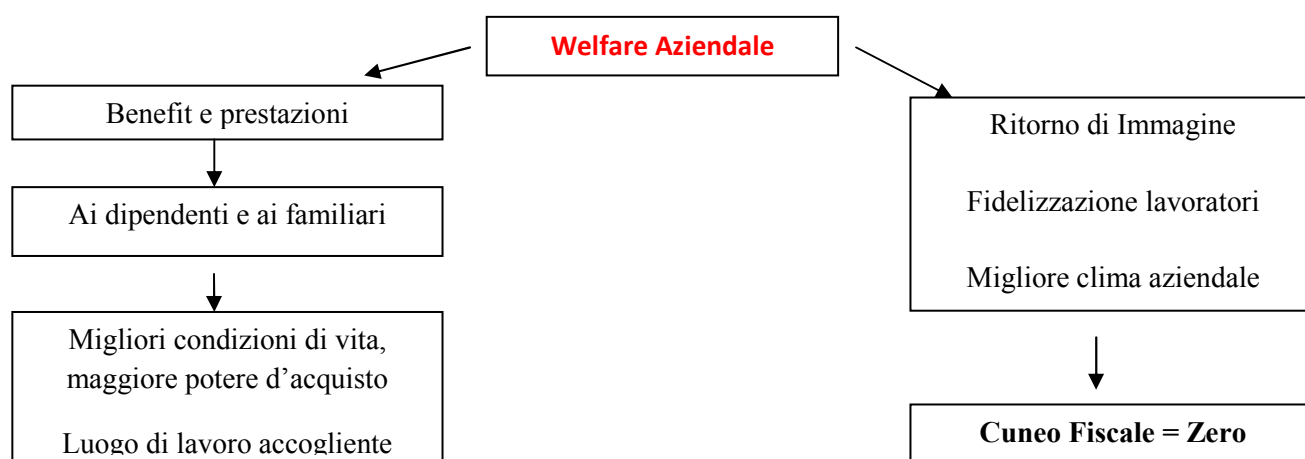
Welfare Aziendale

Benefit e prestazioni

Ai dipendenti e ai familiari

Migliori condizioni di vita, maggiore potere d'acquisto

Luogo di lavoro accogliente

Ritorno di Immagine

Fidelizzazione lavoratori

Migliore clima aziendale

Cuneo Fiscale = Zero